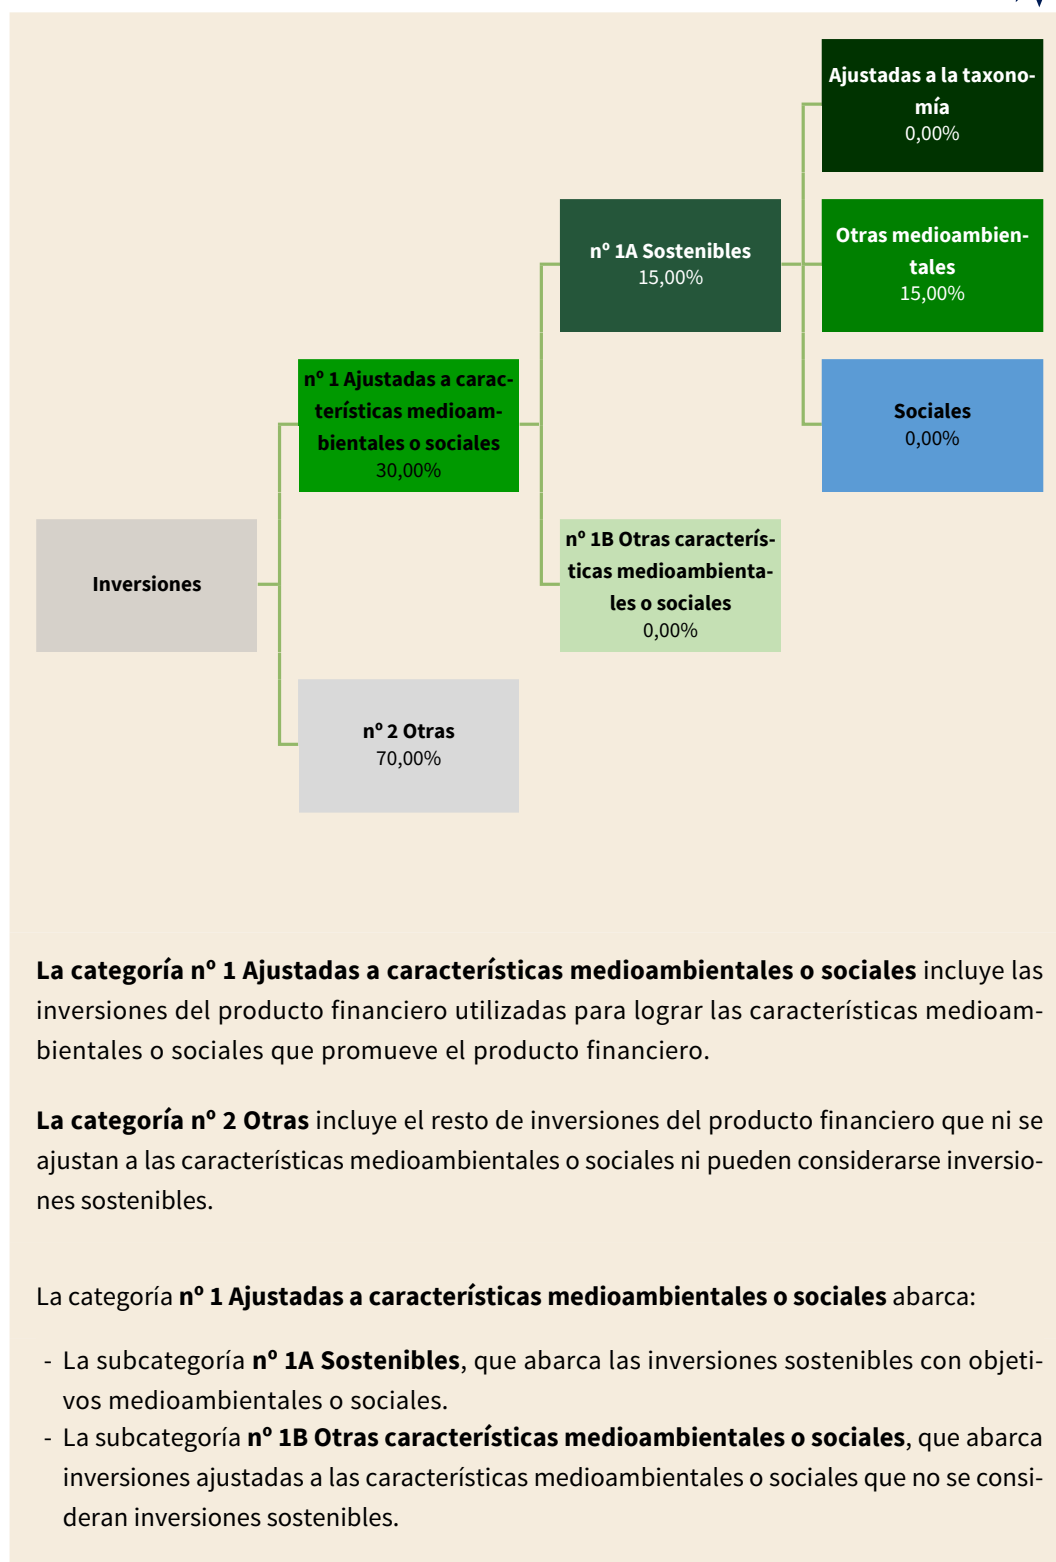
Ajustadas a la taxonomía
0,00%

nº 1A Sostenibles
15,00%

Otras medioambientales
15,00%

nº 1 Ajustadas a características medioambientales o sociales
30,00%

Sociales
0,00%

Inversiones

nº 1B Otras características medioambientales o sociales
0,00%

nº 2 Otras
70,00%

**La categoría nº 1 Ajustadas a características medioambientales o sociales** incluye las inversiones del producto financiero utilizadas para lograr las características medioambientales o sociales que promueve el producto financiero.

**La categoría nº 2 Otras** incluye el resto de inversiones del producto financiero que ni se ajustan a las características medioambientales o sociales ni pueden considerarse inversiones sostenibles.

La categoría **nº 1 Ajustadas a características medioambientales o sociales** abarca:

- La subcategoría **nº 1A Sostenibles**, que abarca las inversiones sostenibles con objetivos medioambientales o sociales.
- La subcategoría **nº 1B Otras características medioambientales o sociales**, que abarca inversiones ajustadas a las características medioambientales o sociales que no se consideran inversiones sostenibles.